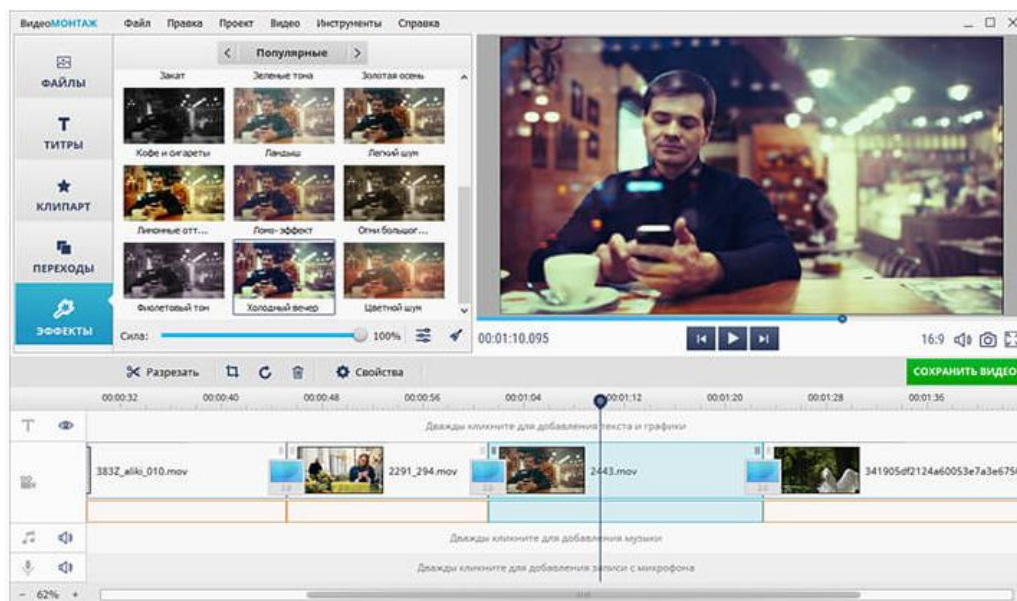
ВидеоМОНТАЖ Файл Правка Проект Видео Инструменты Справка

ФАЙЛЫ

ТИТРЫ

КЛИПАРТ

ПЕРЕХОДЫ

ЭФФЕКТЫ

< Популярные >

Закат Зеленые тона Золотая осень

Кофе и сигареты Ландыш Легкий шум

Личонные отт... Ломо-эффект Огни большог...

Фиолетовый тон Холодный вечер Цветной шум

Сила: 100%

00:01:10.095

16:9

Разрезать Свойства

СОХРАНИТЬ ВИДЕО

00:00:32 00:00:40 00:00:48 00:00:56 00:01:04 00:01:12 00:01:20 00:01:28 00:01:36

Дважды кликните для добавления текста и графики

383Z_aliki_010.mov 2291_294.mov 2443.mov 341905df2124a60053e7a3e6756

Дважды кликните для добавления музыки

Дважды кликните для добавления записи с микрофона

- 62% +